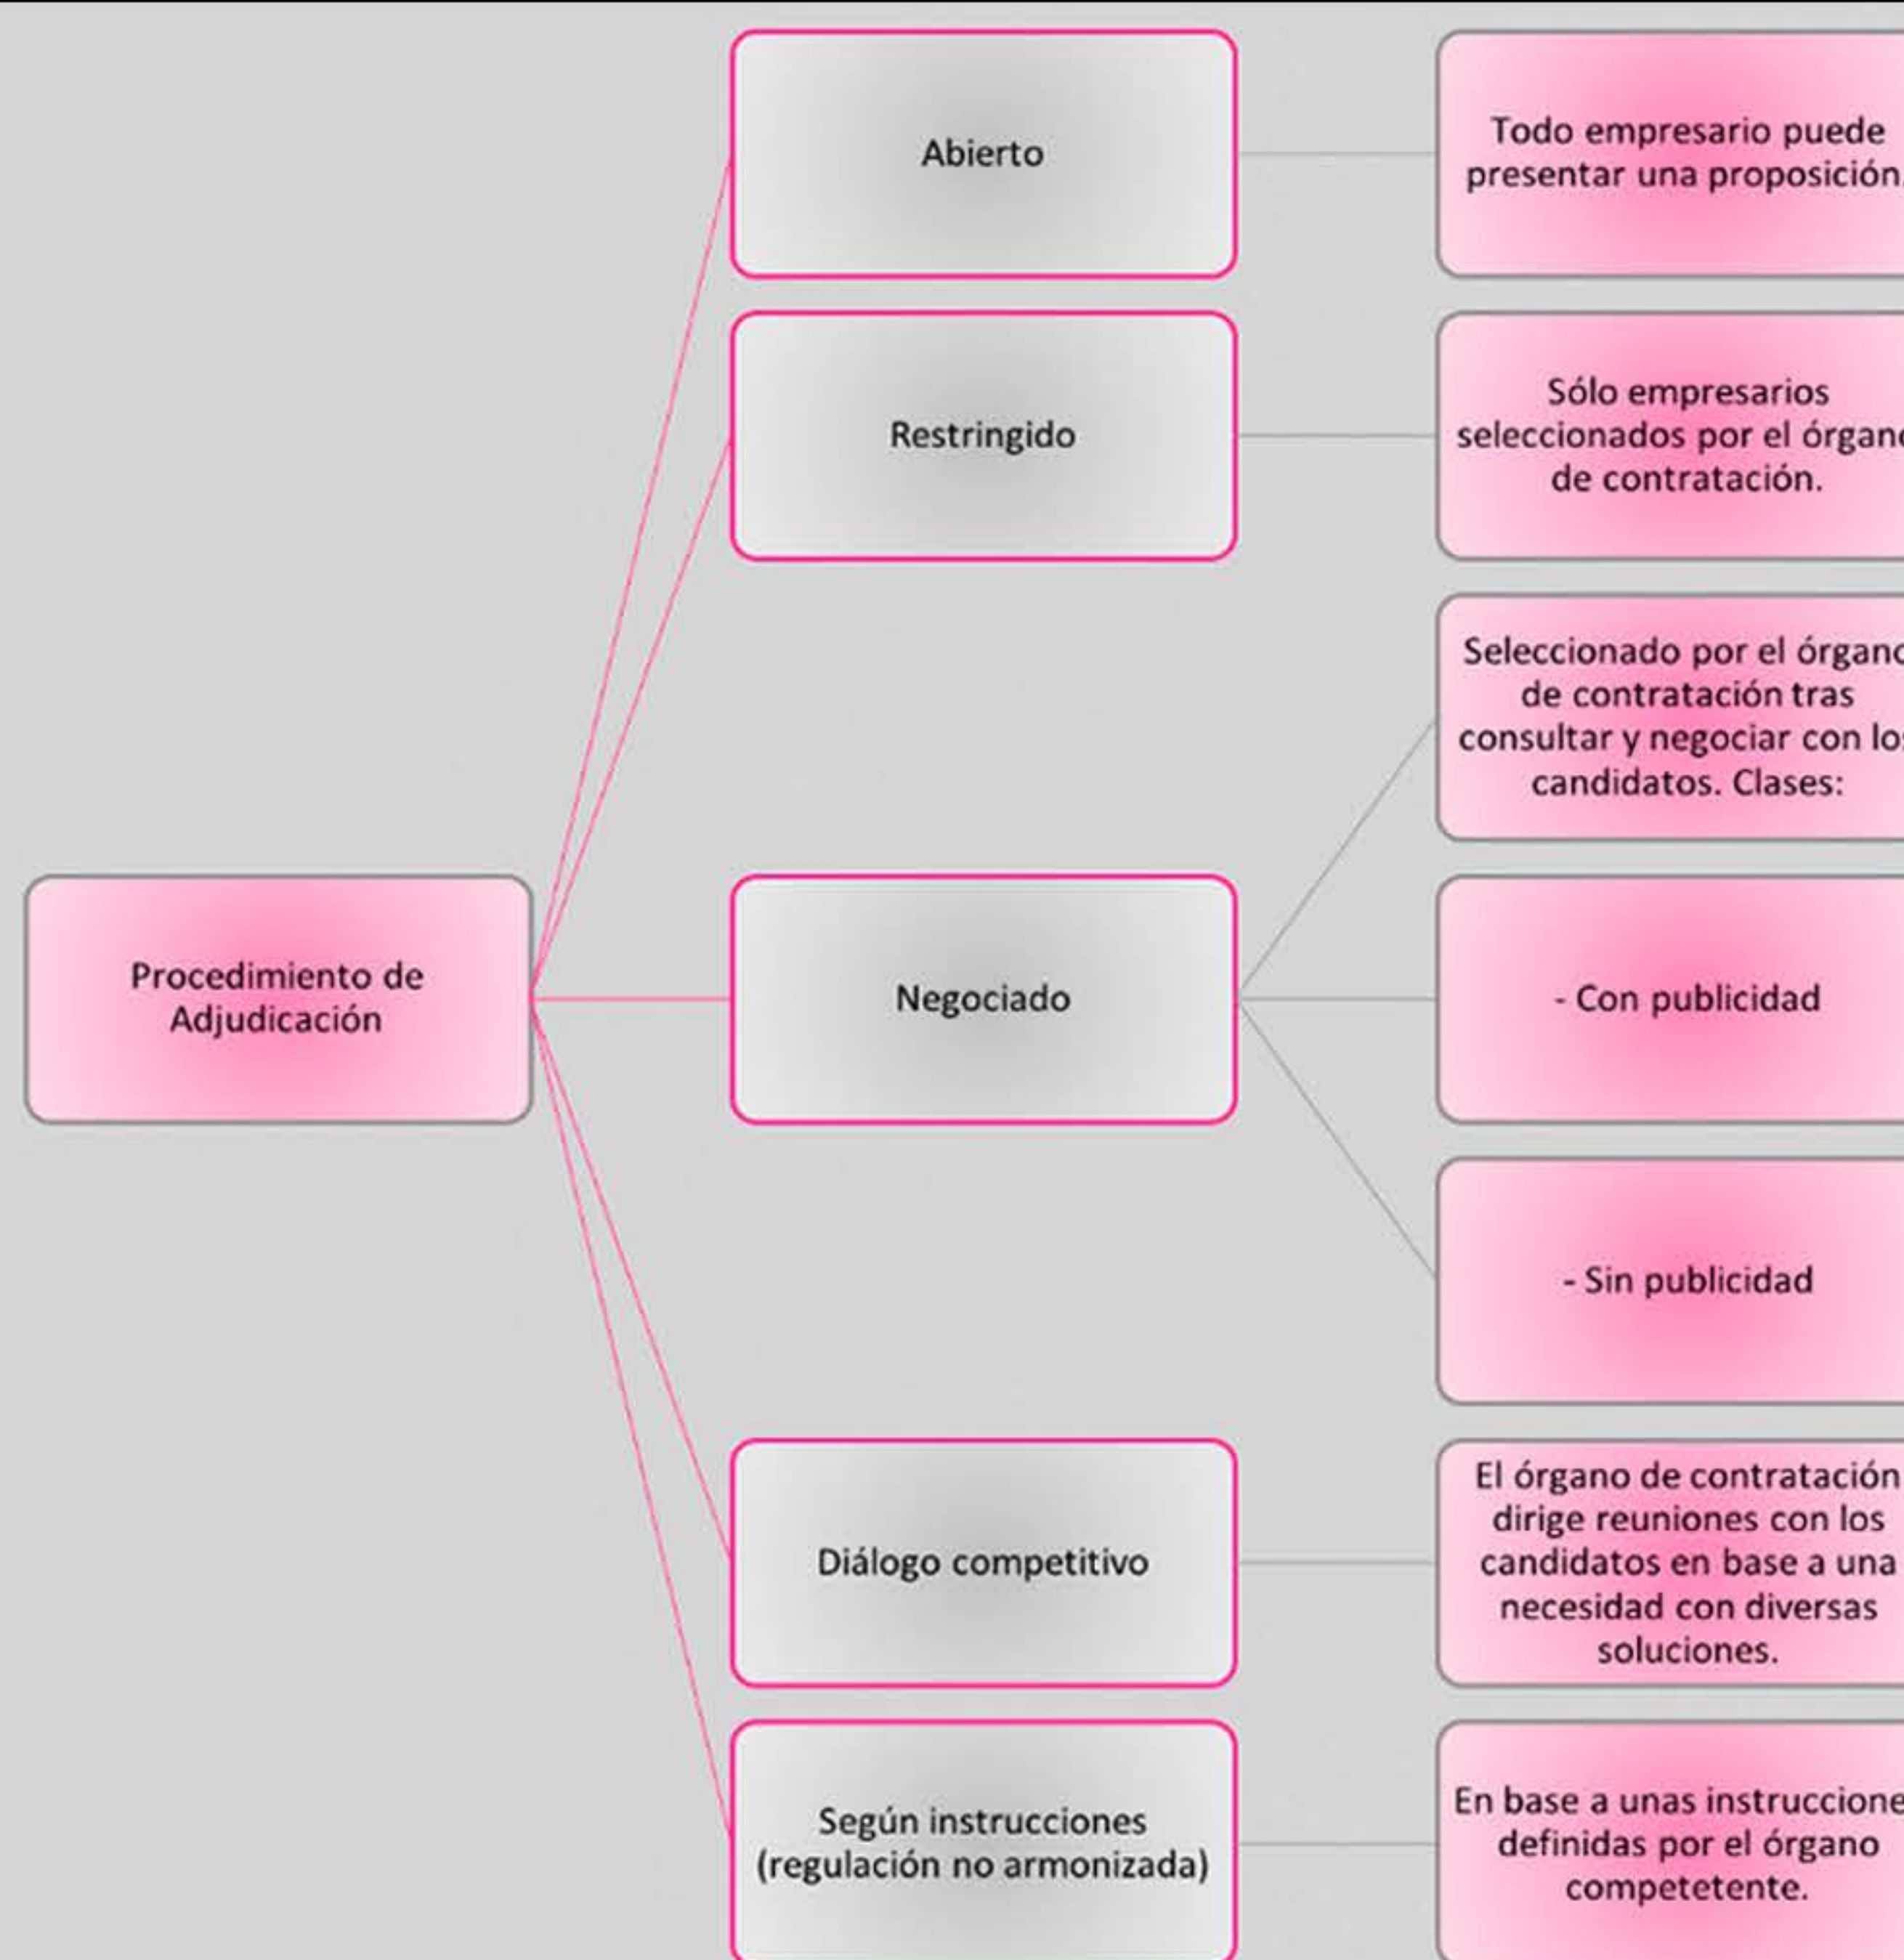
Procedimiento de Adjudicación

Abierto

Todo empresario puede presentar una proposición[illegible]

Restringido

Sólo empresarios seleccionados por el órgan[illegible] de contratación.

Negociado

Seleccionado por el órgan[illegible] de contratación tras consultar y negociar con lo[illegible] candidatos. Clases:

- Con publicidad

- Sin publicidad

Diálogo competitivo

El órgano de contratación dirige reuniones con los candidatos en base a una necesidad con diversas soluciones.

Según instrucciones (regulación no armonizada)

En base a unas instruccione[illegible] definidas por el órgano competetente.